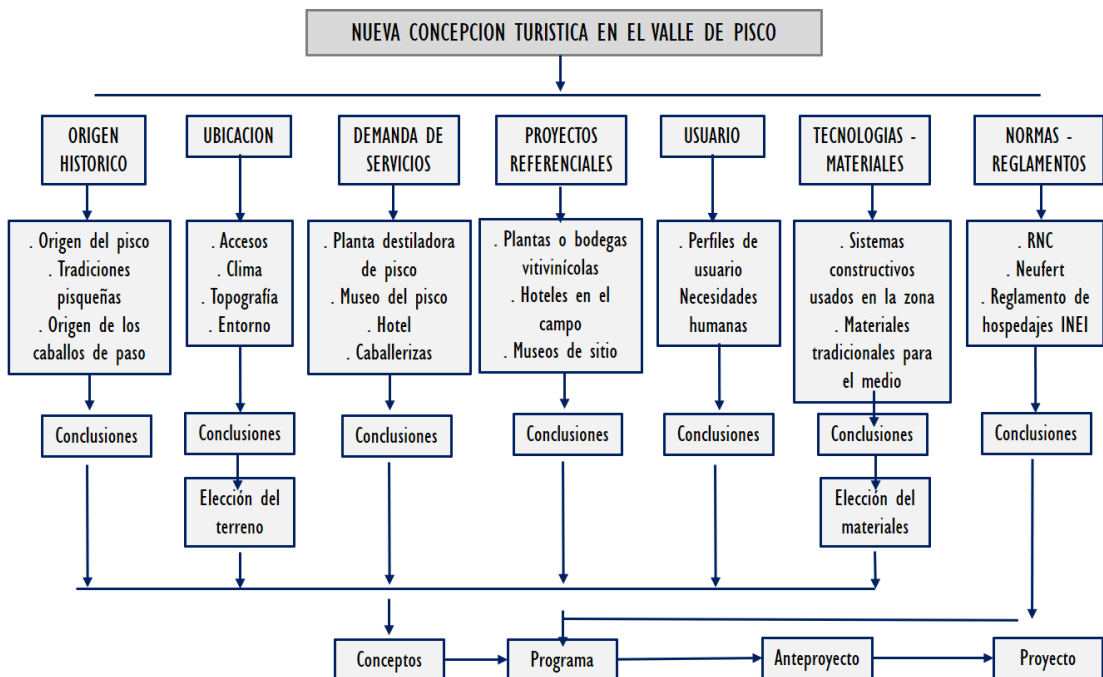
NUEVA CONCEPCION TURISTICA EN EL VALLE DE PISCO

ORIGEN HISTORICO

. Origen del pisco
. Tradiciones pisqueñas
. Origen de los caballos de paso

Conclusiones

UBICACION

. Accesos
. Clima
. Topografía
. Entorno

Conclusiones

Elección del terreno

DEMANDA DE SERVICIOS

. Planta destiladora de pisco
. Museo del pisco
. Hotel
. Caballerizas

Conclusiones

PROYECTOS REFERENCIALES

. Plantas o bodegas vitivinícolas
. Hoteles en el campo
. Museos de sitio

Conclusiones

USUARIO

. Perfiles de usuario
Necesidades humanas

Conclusiones

TECNOLOGIAS - MATERIALES

. Sistemas constructivos usados en la zona
. Materiales tradicionales para el medio

Conclusiones

Elección del materiales

NORMAS - REGLAMENTOS

. RNC
. Neufert
. Reglamento de hospedajes INEI

Conclusiones

Conceptos

Programa

Anteproyecto

Proyecto